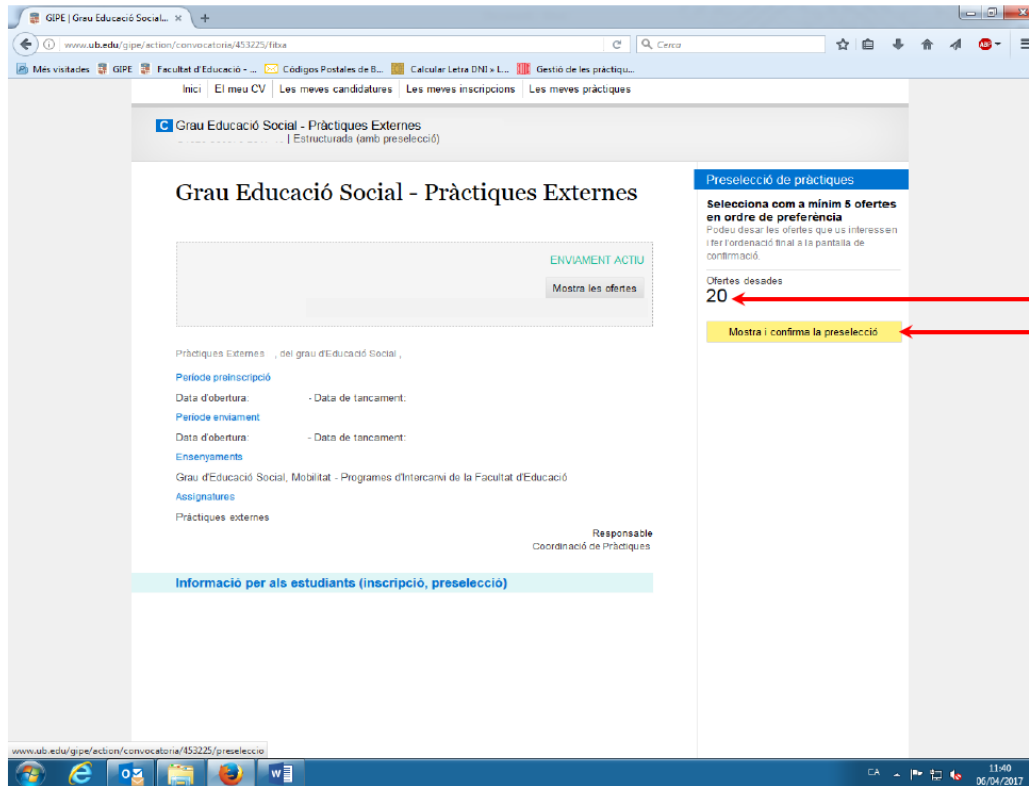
GIPE | Grau Educació Social... ×

www.ub.edu/gipe/action/convocatoria/453225/fitxa

Cerca

Més visitades GIPE Facultat d'Educació - ... Códigos Postales de B... Calcular Letra DNI » L... Gestió de les pràctiqu...

Inici | El meu CV | Les meves candidatures | Les meves inscripcions | Les meves pràctiques

C Grau Educació Social - Pràctiques Externes
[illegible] | Estructurada (amb preselecció)

Grau Educació Social - Pràctiques Externes

ENVIAMENT ACTIU

Mostra les ofertes

Pràctiques Externes , del grau d'Educació Social ,

Període preinscripció

Data d'obertura: - Data de tancament:

Període enviament

Data d'obertura: - Data de tancament:

Ensenyaments

Grau d'Educació Social, Mobilitat - Programes d'Intercanvi de la Facultat d'Educació

Assignatures

Pràctiques externes

Responsable
Coordinació de Pràctiques

Informació per als estudiants (inscripció, preselecció)

Preselecció de pràctiques

Selecciona com a mínim 5 ofertes en ordre de preferència

Podeu desar les ofertes que us interessen i fer l'ordenació final a la pantalla de confirmació.

Ofertes desades
20

Mostra i confirma la preselecció

www.ub.edu/gipe/action/convocatoria/453225/preseleccio

CA 11:40 06/04/2017